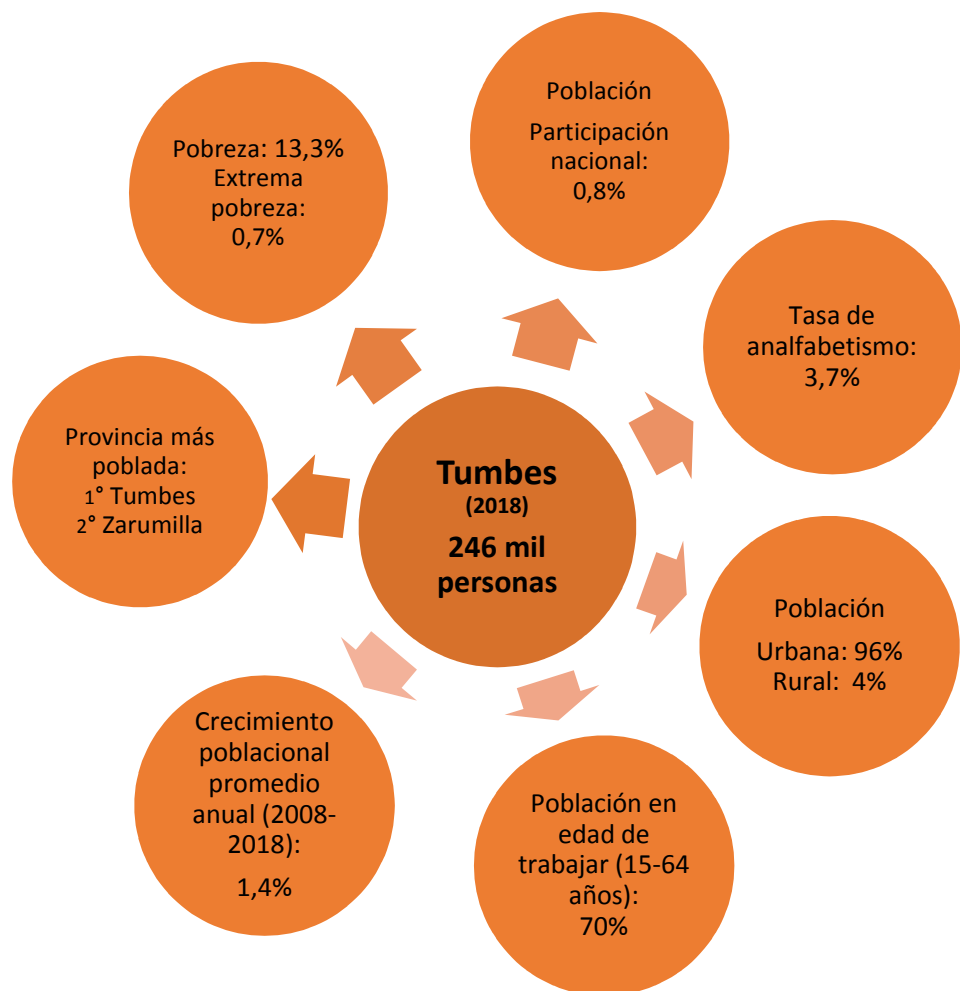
Tumbes
(2018)
246 mil personas

Población
Participación nacional: 0,8%

Tasa de analfabetismo: 3,7%

Población
Urbana: 96%
Rural: 4%

Población en edad de trabajar (15-64 años): 70%

Crecimiento poblacional promedio anual (2008-2018):
1,4%

Provincia más poblada:
1° Tumbes
2° Zarumilla

Pobreza: 13,3%
Extrema pobreza: 0,7%